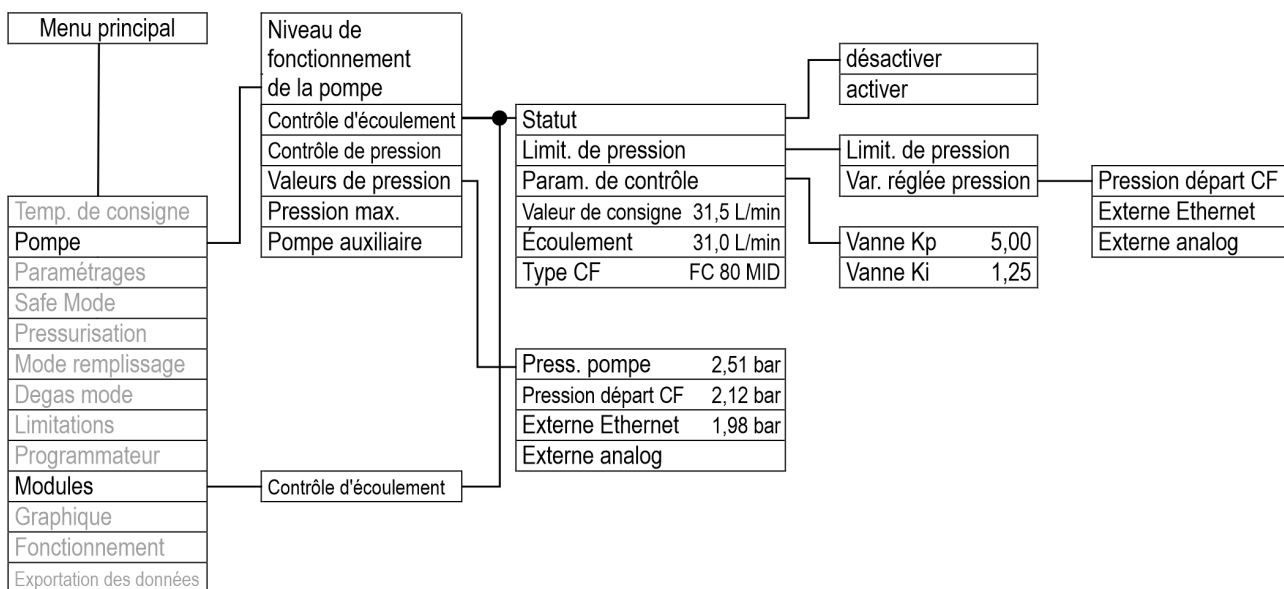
Menu principal

Temp. de consigne
Pompe
Paramétrages
Safe Mode
Pressurisation
Mode remplissage
Degas mode
Limitations
Programmateur
Modules
Graphique
Fonctionnement
Exportation des données

Niveau de fonctionnement de la pompe
Contrôle d'écoulement
Contrôle de pression
Valeurs de pression
Pression max.
Pompe auxiliaire

Contrôle d'écoulement

Statut
Limit. de pression
Param. de contrôle
Valeur de consigne 31,5 L/min
Écoulement 31,0 L/min
Type CF FC 80 MID

désactiver
activer

Limit. de pression
Var. réglée pression

Vanne Kp 5,00
Vanne Ki 1,25

Pression départ CF
Externe Ethernet
Externe analog

Press. pompe 2,51 bar
Pression départ CF 2,12 bar
Externe Ethernet 1,98 bar
Externe analog